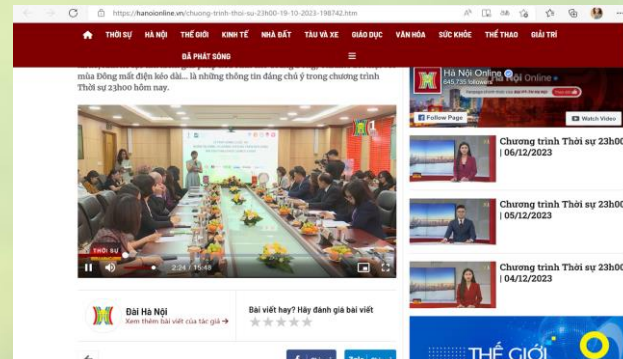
https://hanoionline.vn/chuong-trinh-thoi-su-23h00-19-10-2023-198742.htm

THỜI SỰ HÀ NỘI THẾ GIỚI KINH TẾ NHÀ ĐẤT TÀU VÀ XE GIÁO DỤC VĂN HÓA SỨC KHỎE THỂ THAO GIẢI TRÍ

ĐÃ PHÁT SÓNG

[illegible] mùa Đông mất điện kéo dài... là những thông tin đáng chú ý trong chương trình Thời sự 23h00 hôm nay.

THỜI SỰ

2:24 / 15:48

Đài Hà Nội
Xem thêm bài viết của tác giả →

Bài viết hay? Hãy đánh giá bài viết

Hà Nội Online
645,735 followers
Hà Nội Online

Follow Page

Watch Video

Chương trình Thời sự 23h00 | 06/12/2023

Chương trình Thời sự 23h00 | 05/12/2023

Chương trình Thời sự 23h00 | 04/12/2023

THẾ GIỚI